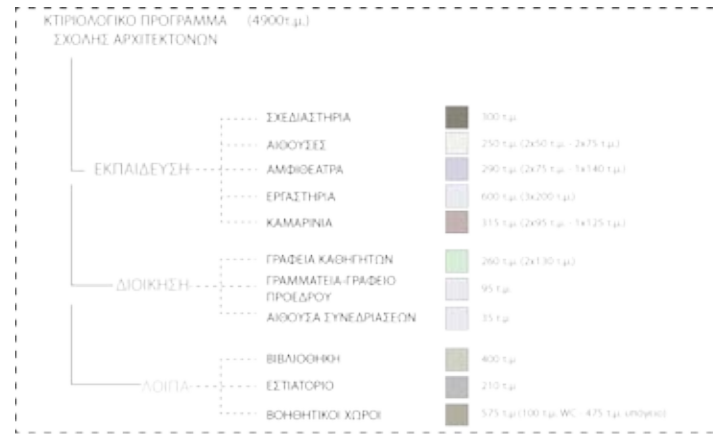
ΚΤΙΡΙΟΛΟΓΙΚΟ ΠΡΟΓΡΑΜΜΑ (4900τ.μ.)
ΣΧΟΛΗΣ ΑΡΧΙΤΕΚΤΟΝΩΝ

ΕΚΠΑΙΔΕΥΣΗ

ΣΧΕΔΙΑΣΤΗΡΙΑ 300 τ.μ.

ΑΙΘΟΥΣΕΣ 250 τ.μ. (2x50 τ.μ. - 2x75 τ.μ.)

ΑΜΦΙΘΕΑΤΡΑ 290 τ.μ. (2x75 τ.μ. - 1x140 τ.μ.)

ΕΡΓΑΣΤΗΡΙΑ 600 τ.μ. (3x200 τ.μ.)

ΚΑΜΑΡΙΝΙΑ 315 τ.μ. (2x95 τ.μ. - 1x125 τ.μ.)

ΔΙΟΙΚΗΣΗ

ΓΡΑΦΕΙΑ ΚΑΘΗΓΗΤΩΝ 260 τ.μ. (2x130 τ.μ.)

ΓΡΑΜΜΑΤΕΙΑ-ΓΡΑΦΕΙΟ ΠΡΟΕΔΡΟΥ 95 τ.μ.

ΑΙΘΟΥΣΑ ΣΥΝΕΔΡΙΑΣΕΩΝ 35 τ.μ.

ΛΟΙΠΑ

ΒΙΒΛΙΟΘΗΚΗ 400 τ.μ.

ΕΣΤΙΑΤΟΡΙΟ 210 τ.μ.

ΒΟΗΘΗΤΙΚΟΙ ΧΩΡΟΙ 575 τ.μ. (100 τ.μ. WC - 475 τ.μ. υπόγειο)